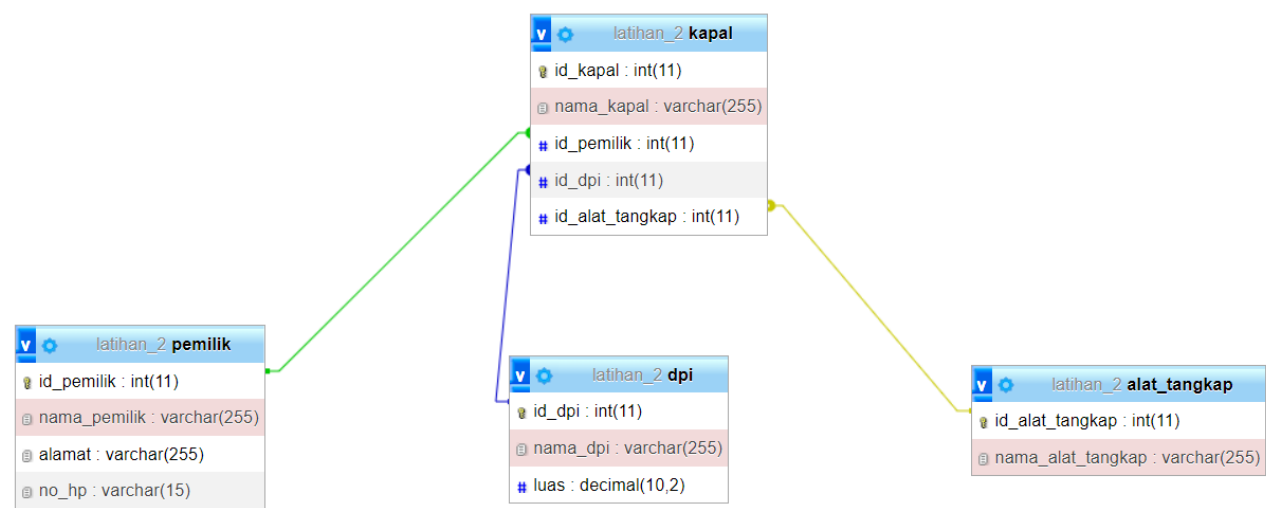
v latihan_2 kapal
id_kapal : int(11)
nama_kapal : varchar(255)
# id_pemilik : int(11)
# id_dpi : int(11)
# id_alat_tangkap : int(11)

v latihan_2 pemilik
id_pemilik : int(11)
nama_pemilik : varchar(255)
alamat : varchar(255)
no_hp : varchar(15)

v latihan_2 dpi
id_dpi : int(11)
nama_dpi : varchar(255)
# luas : decimal(10,2)

v latihan_2 alat_tangkap
id_alat_tangkap : int(11)
nama_alat_tangkap : varchar(255)